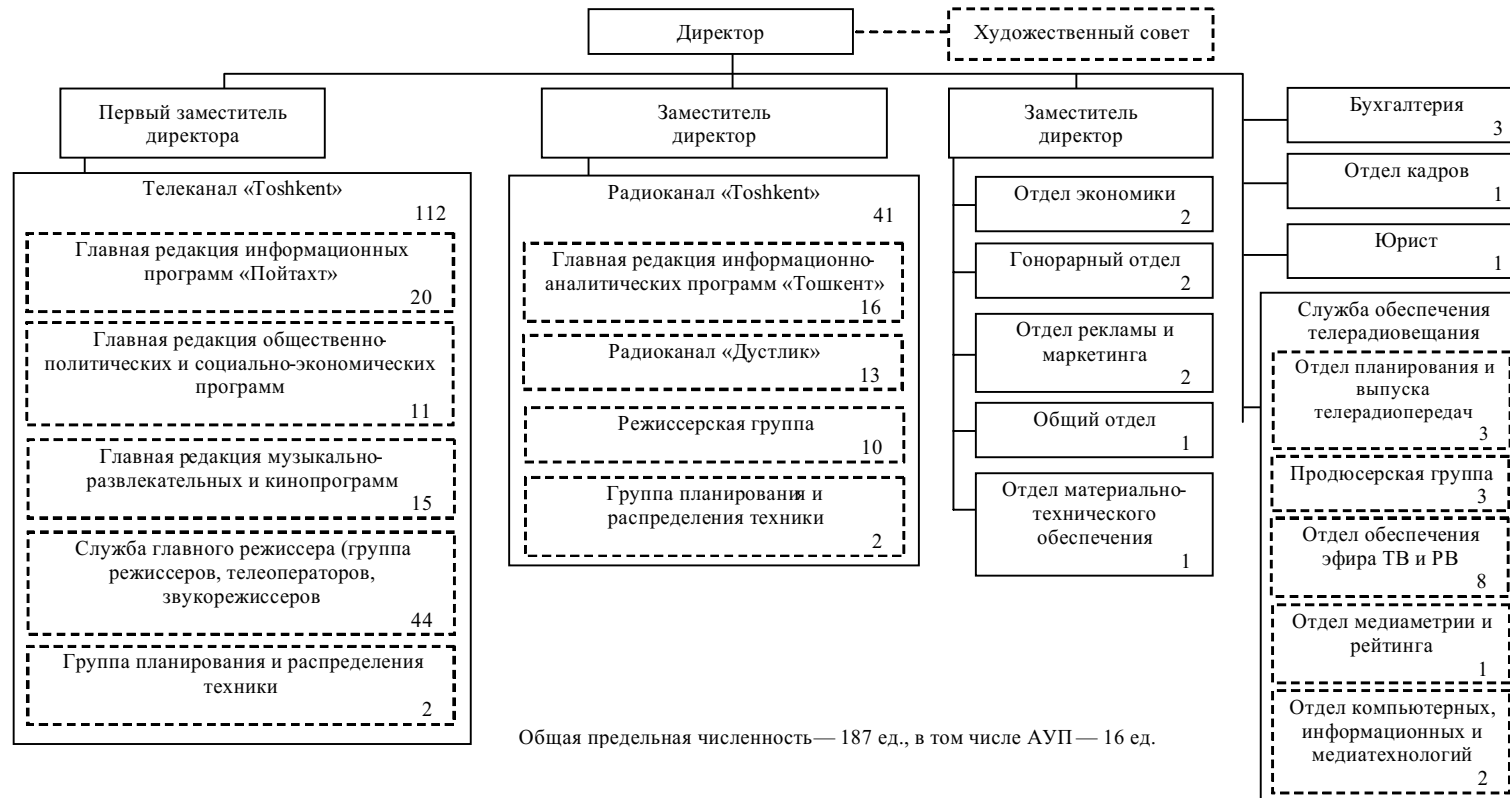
Директор

Художественный совет

Первый заместитель директора

Заместитель директор

Заместитель директор

Бухгалтерия
3

Отдел кадров
1

Юрист
1

Телеканал «Toshkent»
112

Главная редакция информационных программ «Пойтахт»
20

Главная редакция общественно-политических и социально-экономических программ
11

Главная редакция музыкально-развлекательных и кинопрограмм
15

Служба главного режиссера (группа режиссеров, телеоператоров, звукорежиссеров
44

Группа планирования и распределения техники
2

Радиоканал «Toshkent»
41

Главная редакция информационно-аналитических программ «Тошкент»
16

Радиоканал «Дустлик»
13

Режиссерская группа
10

Группа планировании и распределения техники
2

Отдел экономики
2

Гонорарный отдел
2

Отдел рекламы и маркетинга
2

Общий отдел
1

Отдел материально-технического обеспечения
1

Служба обеспечения телерадиовещания

Отдел планирования и выпуска телерадиопередач
3

Продюсерская группа
3

Отдел обеспечения эфира ТВ и РВ
8

Отдел медиаметрии и рейтинга
1

Отдел компьютерных, информационных и медиатехнологий
2

Общая предельная численность — 187 ед., в том числе АУП — 16 ед.